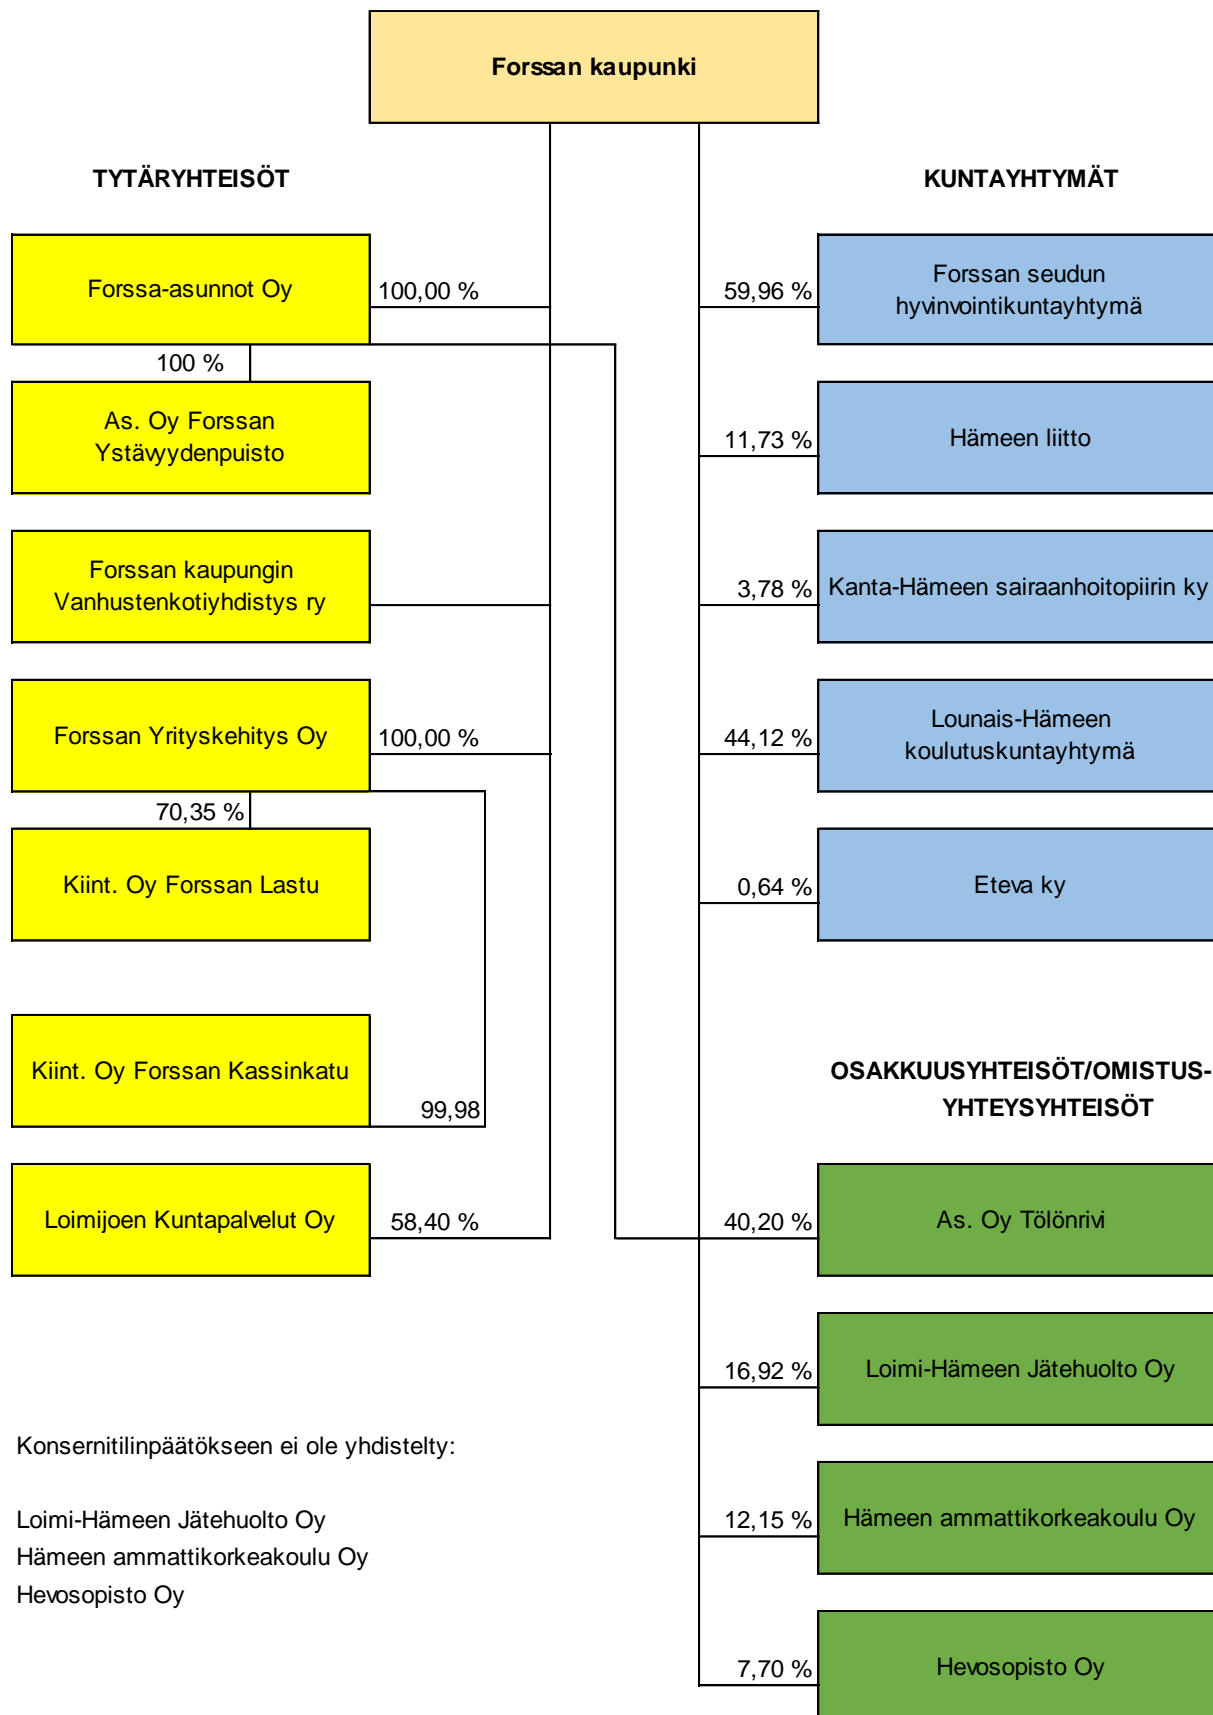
Forssan kaupunki

TYTÄRYHTEISÖT

Forssa-asunnot Oy

100,00 %

100 %

As. Oy Forssan Ystävyydenpuisto

Forssan kaupungin Vanhustenkotiyhdistys ry

Forssan Yrityskehitys Oy

100,00 %

70,35 %

Kiint. Oy Forssan Lastu

Kiint. Oy Forssan Kassinkatu

99,98

Loimijoen Kuntapalvelut Oy

58,40 %

KUNTAYHTYMÄT

59,96 %

Forssan seudun hyvinvointikuntayhtymä

11,73 %

Hämeen liitto

3,78 %

Kanta-Hämeen sairaanhoitopiirin ky

44,12 %

Lounais-Hämeen koulutuskuntayhtymä

0,64 %

Eteva ky

OSAKKUUSYHTEISÖT/OMISTUS-YHTEYSYHTEISÖT

40,20 %

As. Oy Tölönrivi

16,92 %

Loimi-Hämeen Jätehuolto Oy

12,15 %

Hämeen ammattikorkeakoulu Oy

7,70 %

Hevosopisto Oy

Konsernitilinpäätökseen ei ole yhdistelty:

Loimi-Hämeen Jätehuolto Oy
Hämeen ammattikorkeakoulu Oy
Hevosopisto Oy